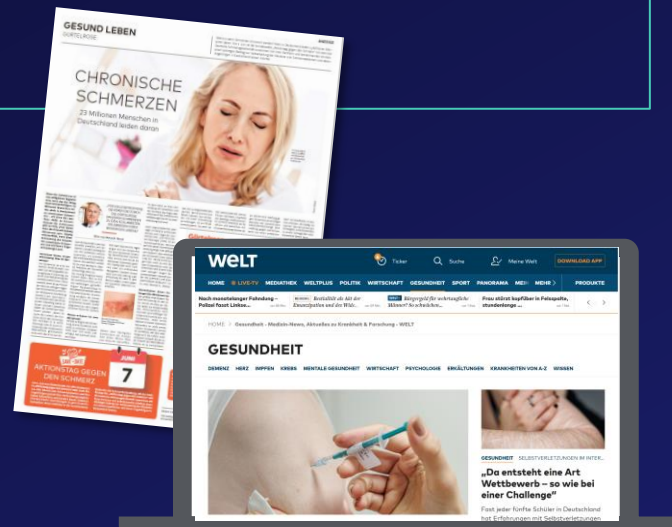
GESUND LEBEN

CHRONISCHE SCHMERZEN

23 Millionen Menschen in Deutschland leiden daran

AKTIONSTAG GEGEN DEN SCHMERZ

JUNI

7

WELT

Ticker

Suche

Meine Welt

DOWNLOAD APP

HOME LIVE-TV MEDIATHEK WELTPLUS POLITIK WIRTSCHAFT GESUNDHEIT SPORT PANORAMA MEHR PRODUKTE

Nach monatelanger Fahndung – Polizei fasst Linkes...

Bürgergeld für arbeitsfähige Männer? So schreiben...

Frau stürzt kopfüber in Felsspalte, stundenlange ...

HOME > Gesundheit - Medizin-News, Aktuelles zu Krankheit & Forschung - WELT

GESUNDHEIT

DEMENZ HERZ IMPFEN KREBS MENTALE GESUNDHEIT WIRTSCHAFT PSYCHOLOGIE ERKÄLTUNGEN KRANKHEITEN VON A-Z WISSEN

GESUNDHEIT SELBSTVERLETZUNGEN IM INTER...

„Da entsteht eine Art Wettbewerb – so wie bei einer Challenge"

Fast jeder fünfte Schüler in Deutschland hat Erfahrungen mit Selbstverletzungen